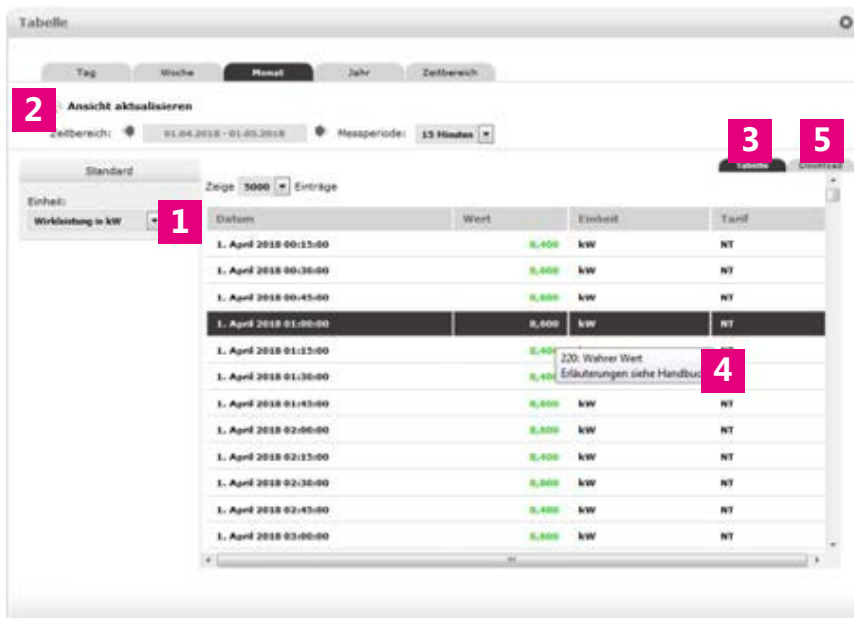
Tabelle

Tag | Woche | Monat | Jahr | Zeitbereich

2

Ansicht aktualisieren

Zeitbereich: 01.04.2018 - 01.05.2018 Messperiode: 15 Minuten

3 5

Tabelle Download

Standard

Einheit:

Wirkleistung in kW

1

Zeige 5000 Einträge

| Datum | Wert | Einheit | Tarif |
|---|---|---|---|
| 1. April 2018 00:15:00 | 8,400 | kW | NT |
| 1. April 2018 00:30:00 | 8,600 | kW | NT |
| 1. April 2018 00:45:00 | 8,600 | kW | NT |
| 1. April 2018 01:00:00 | 8,600 | kW | NT |
| 1. April 2018 01:15:00 | 8,400 | | |
| 1. April 2018 01:30:00 | 8,400 | | |
| 1. April 2018 01:45:00 | 8,600 | kW | NT |
| 1. April 2018 02:00:00 | 8,600 | kW | NT |
| 1. April 2018 02:15:00 | 8,400 | kW | NT |
| 1. April 2018 02:30:00 | 8,600 | kW | NT |
| 1. April 2018 02:45:00 | 8,400 | kW | NT |
| 1. April 2018 03:00:00 | 8,600 | kW | NT |

220: Wahrer Wert
Erläuterungen siehe Handbuc

4